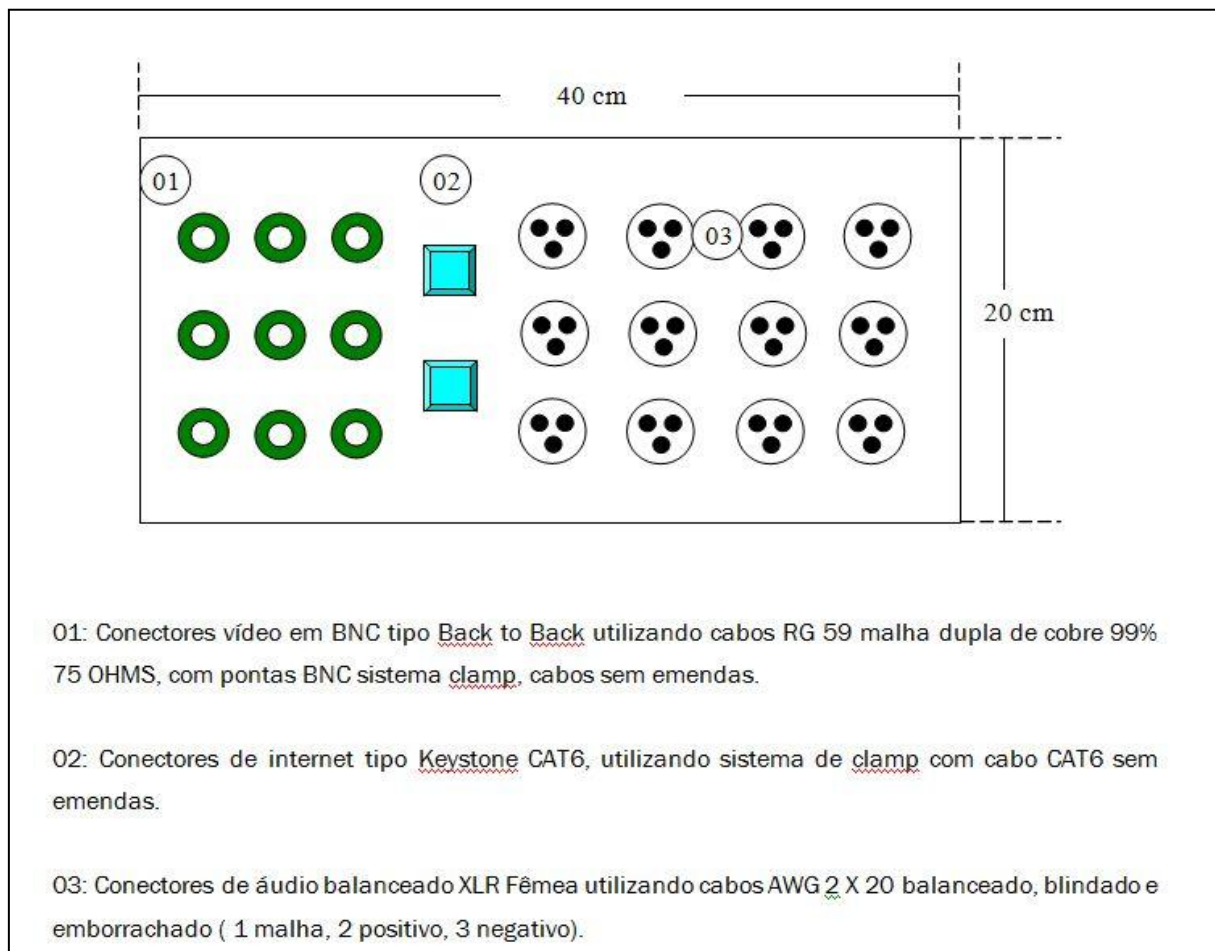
40 cm

01

02

03

20 cm

01: Conectores vídeo em BNC tipo Back to Back utilizando cabos RG 59 malha dupla de cobre 99% 75 OHMS, com pontas BNC sistema clamp, cabos sem emendas.

02: Conectores de internet tipo Keystone CAT6, utilizando sistema de clamp com cabo CAT6 sem emendas.

03: Conectores de áudio balanceado XLR Fêmea utilizando cabos AWG 2 X 20 balanceado, blindado e emborrachado ( 1 malha, 2 positivo, 3 negativo).